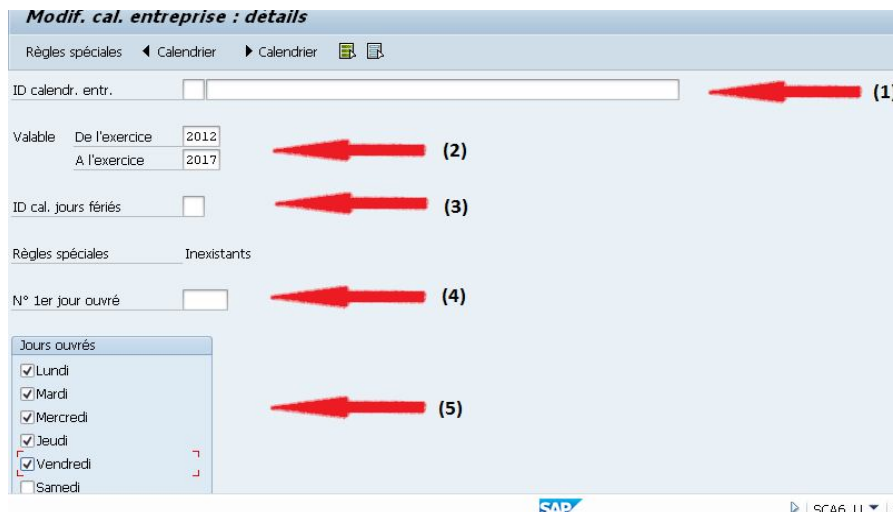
Modif. cal. entreprise : détails

Règles spéciales ◀ Calendrier ▶ Calendrier

ID calendr. entr.

(1)

Valable De l'exercice 2012
A l'exercice 2017

(2)

ID cal. jours fériés

(3)

Règles spéciales Inexistants

N° 1er jour ouvré

(4)

Jours ouvrés
Lundi
Mardi
Mercredi
Jeudi
Vendredi
Samedi

(5)

SAP

SCA6 U